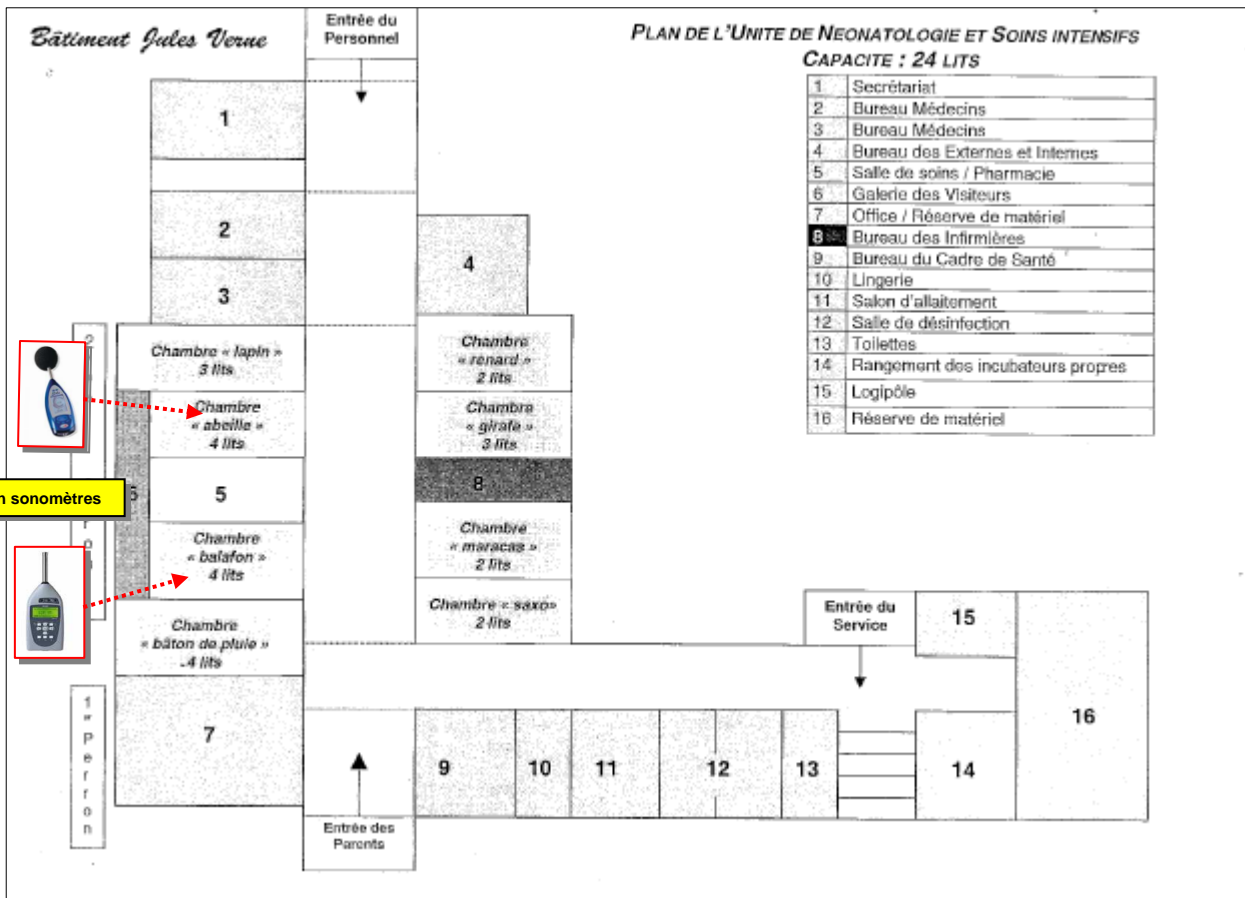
Bâtiment Jules Verne

Entrée du Personnel

PLAN DE L'UNITE DE NEONATOLOGIE ET SOINS INTENSIFS
CAPACITE : 24 LITS

| | |
|---|---|
| 1 | Secrétariat |
| 2 | Bureau Médecins |
| 3 | Bureau Médecins |
| 4 | Bureau des Externes et Internes |
| 5 | Salle de soins / Pharmacie |
| 6 | Galerie des Visiteurs |
| 7 | Office / Réserve de matériel |
| 8 | Bureau des Infirmières |
| 9 | Bureau du Cadre de Santé |
| 10 | Lingerie |
| 11 | Salon d'allaitement |
| 12 | Salle de désinfection |
| 13 | Toilettes |
| 14 | Rangement des incubateurs propres |
| 15 | Logipôle |
| 16 | Réserve de matériel |

1

2

3

4

Chambre « lapin » 3 lits

Chambre « renard » 2 lits

Chambre « abeille » 4 lits

Chambre « girafe » 3 lits

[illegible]n sonomètres

6

5

8

Chambre « balafon » 4 lits

Chambre « maracas » 2 lits

Chambre « bâton de pluie » 4 lits

Chambre « saxo» 2 lits

Entrée du Service

15

16

7

9

10

11

12

13

14

1er Perron

Entrée des Parents